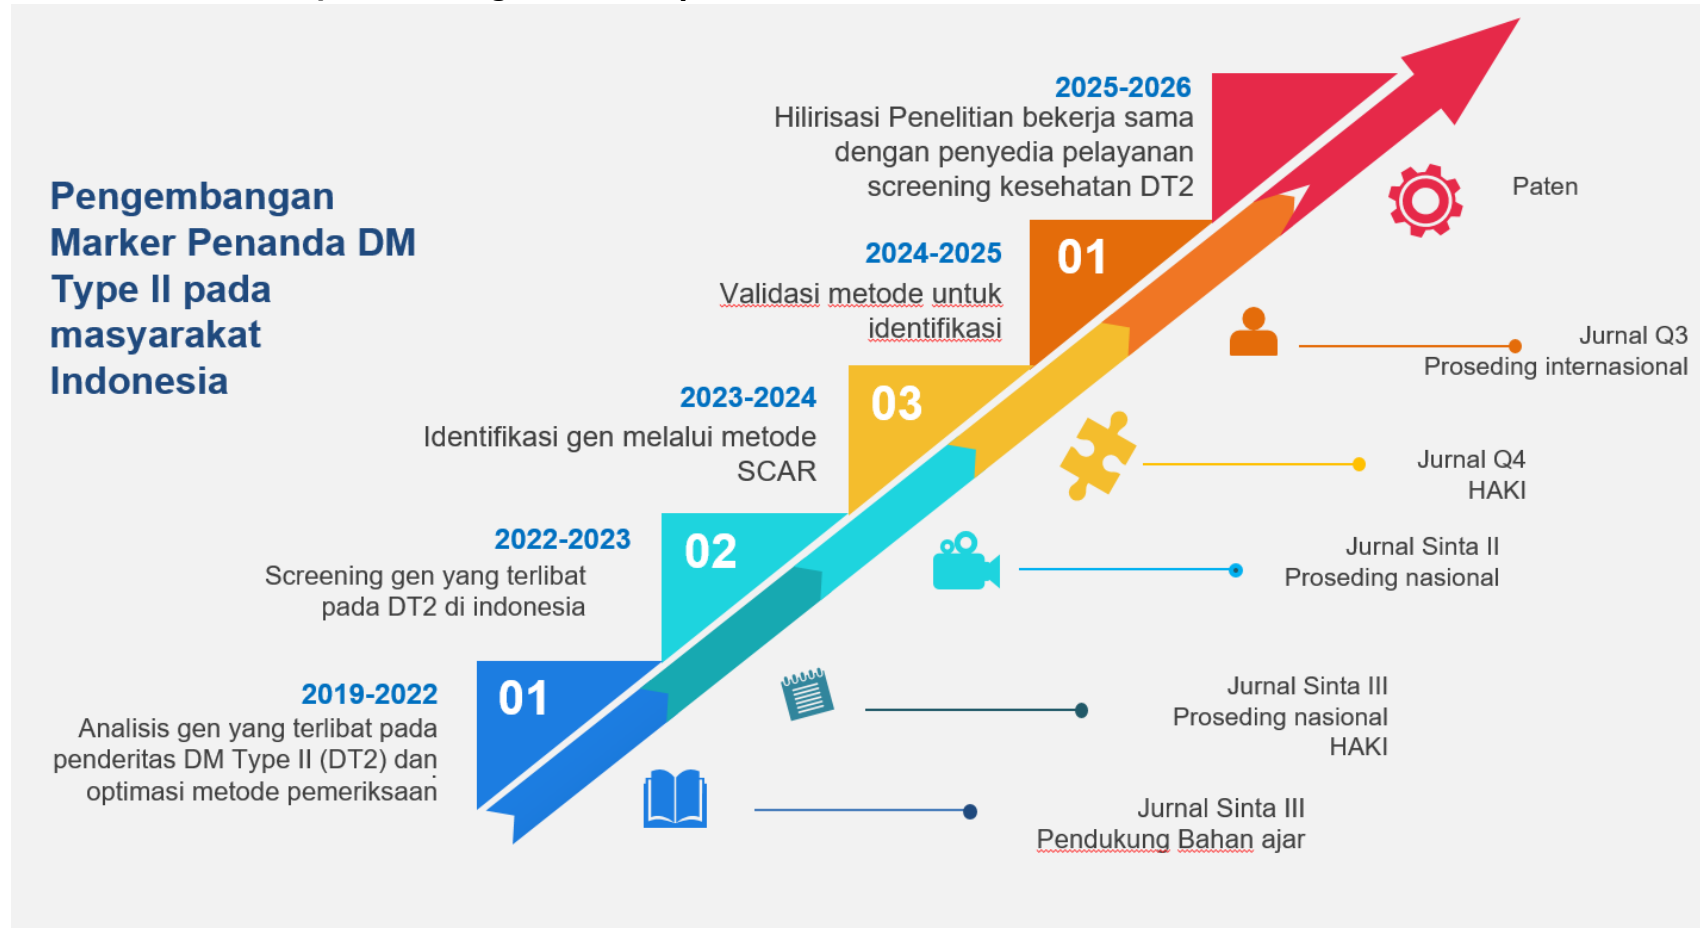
Pengembangan Marker Penanda DM Type II pada masyarakat Indonesia

2025-2026
Hilirisasi Penelitian bekerja sama dengan penyedia pelayanan screening kesehatan DT2

2024-2025
Validasi metode untuk identifikasi

01

2023-2024
Identifikasi gen melalui metode SCAR

03

2022-2023
Screening gen yang terlibat pada DT2 di indonesia

02

2019-2022
Analisis gen yang terlibat pada penderitas DM Type II (DT2) dan optimasi metode pemeriksaan

01

Paten

Jurnal Q3
Proseding internasional

Jurnal Q4
HAKI

Jurnal Sinta II
Proseding nasional

Jurnal Sinta III
Proseding nasional
HAKI

Jurnal Sinta III
Pendukung Bahan ajar